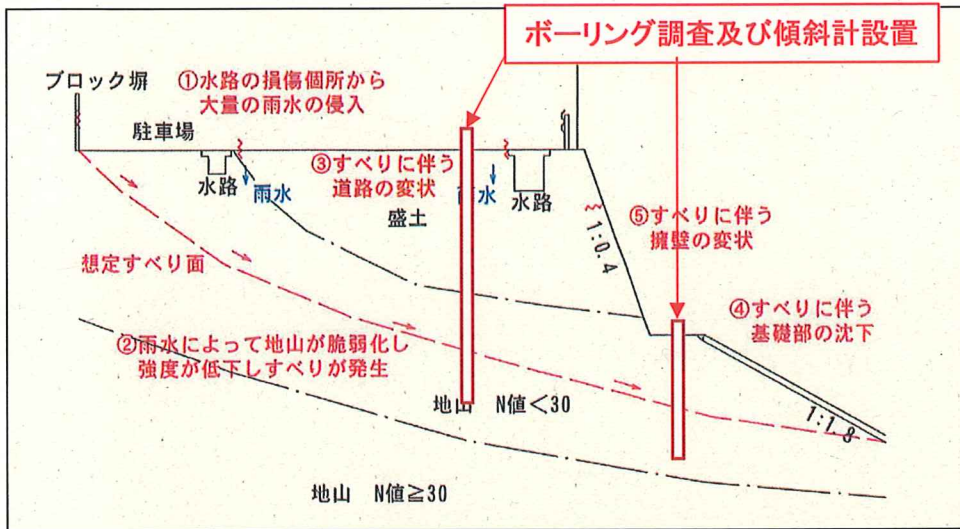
ボーリング調査及び傾斜計設置

ブロック塀

①水路の損傷個所から大量の雨水の侵入

駐車場

水路

雨水

③すべりに伴う道路の変状

雨水

水路

盛土

1:0.4

⑤すべりに伴う擁壁の変状

想定すべり面

④すべりに伴う基礎部の沈下

②雨水によって地山が脆弱化し強度が低下しすべりが発生

地山　N値＜30

1:1.8

地山　N値≧30